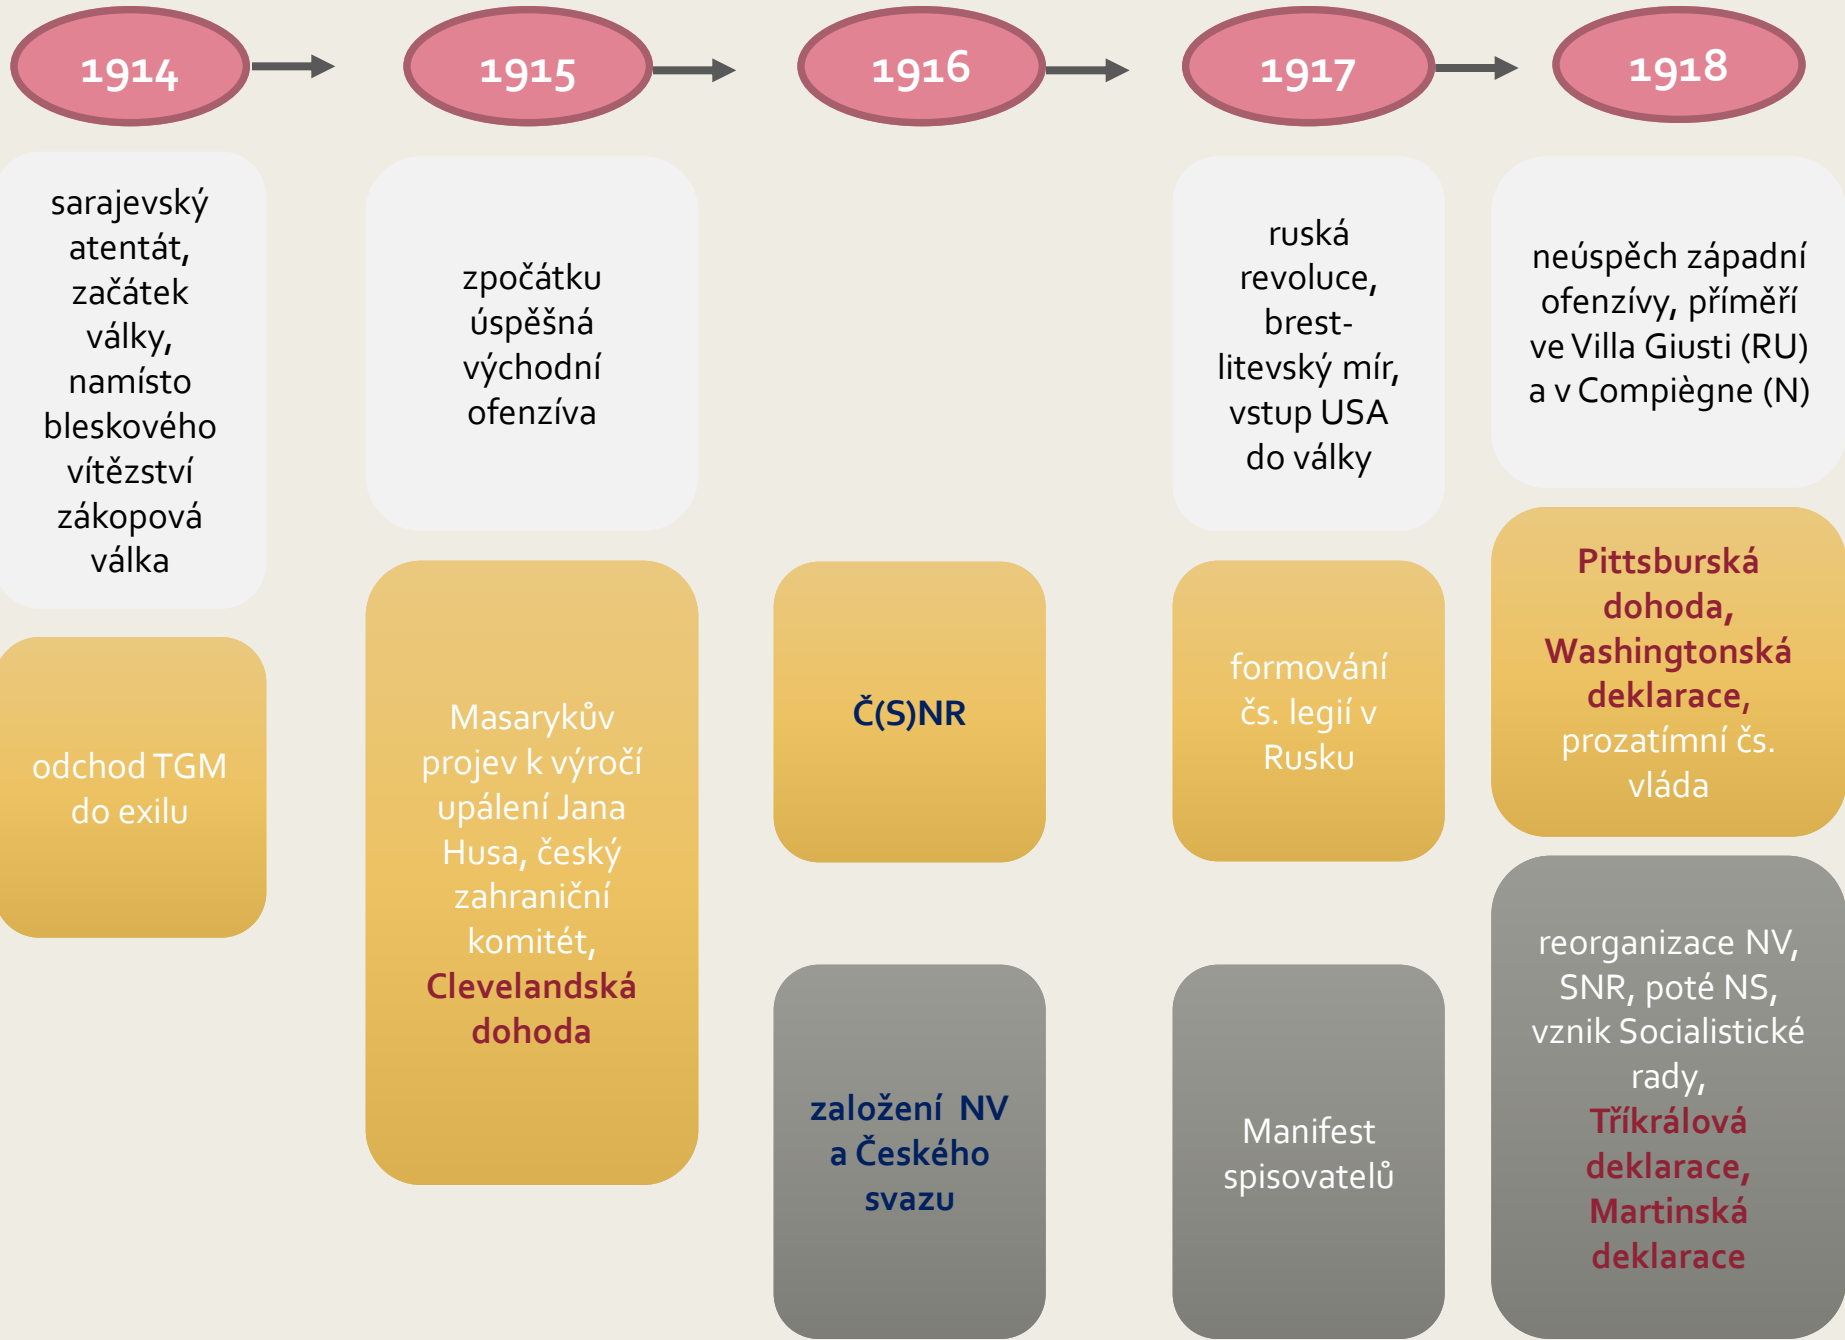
1914

1915

1916

1917

1918

sarajevský atentát, začátek války, namísto bleskového vítězství zákopová válka

odchod TGM do exilu

zpočátku úspěšná východní ofenzíva

Masarykův projev k výročí upálení Jana Husa, český zahraniční komitét, Clevelandská dohoda

Č(S)NR

založení NV a Českého svazu

ruská revoluce, brest-litevský mír, vstup USA do války

formování čs. legií v Rusku

Manifest spisovatelů

neúspěch západní ofenzívy, příměří ve Villa Giusti (RU) a v Compiègne (N)

Pittsburská dohoda, Washingtonská deklarace, prozatímní čs. vláda

reorganizace NV, SNR, poté NS, vznik Socialistické rady, Tříkrálová deklarace, Martinská deklarace